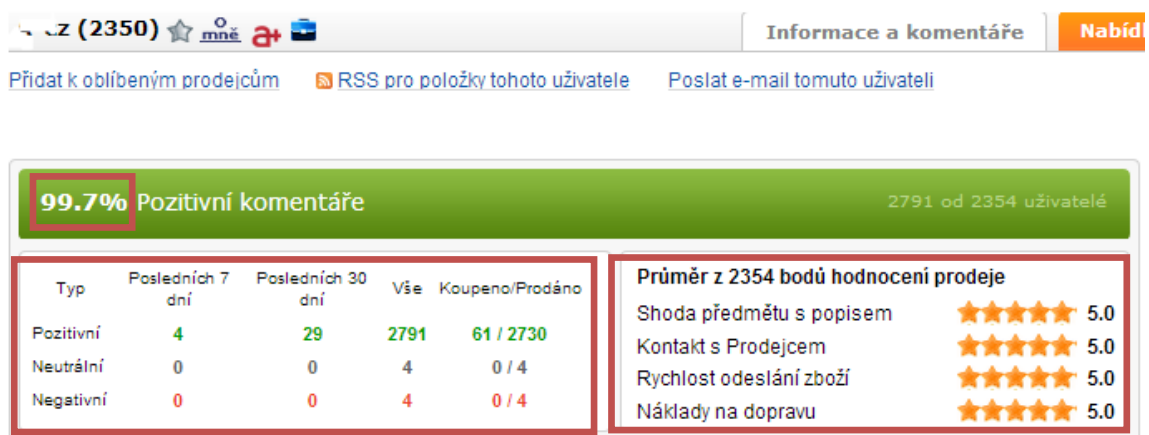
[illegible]z (2350) mně a+

Informace a komentáře | Nabíd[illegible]

Přidat k oblíbeným prodejcům | RSS pro položky tohoto uživatele | Poslat e-mail tomuto uživateli

99.7% Pozitivní komentáře

2791 od 2354 uživatelé

| Typ | Posledních 7 dní | Posledních 30 dní | Vše | Koupeno/Prodáno |
|---|---|---|---|---|
| Pozitivní | 4 | 29 | 2791 | 61 / 2730 |
| Neutrální | 0 | 0 | 4 | 0 / 4 |
| Negativní | 0 | 0 | 4 | 0 / 4 |

Průměr z 2354 bodů hodnocení prodeje

Shoda předmětu s popisem 5.0
Kontakt s Prodejcem 5.0
Rychlost odeslání zboží 5.0
Náklady na dopravu 5.0